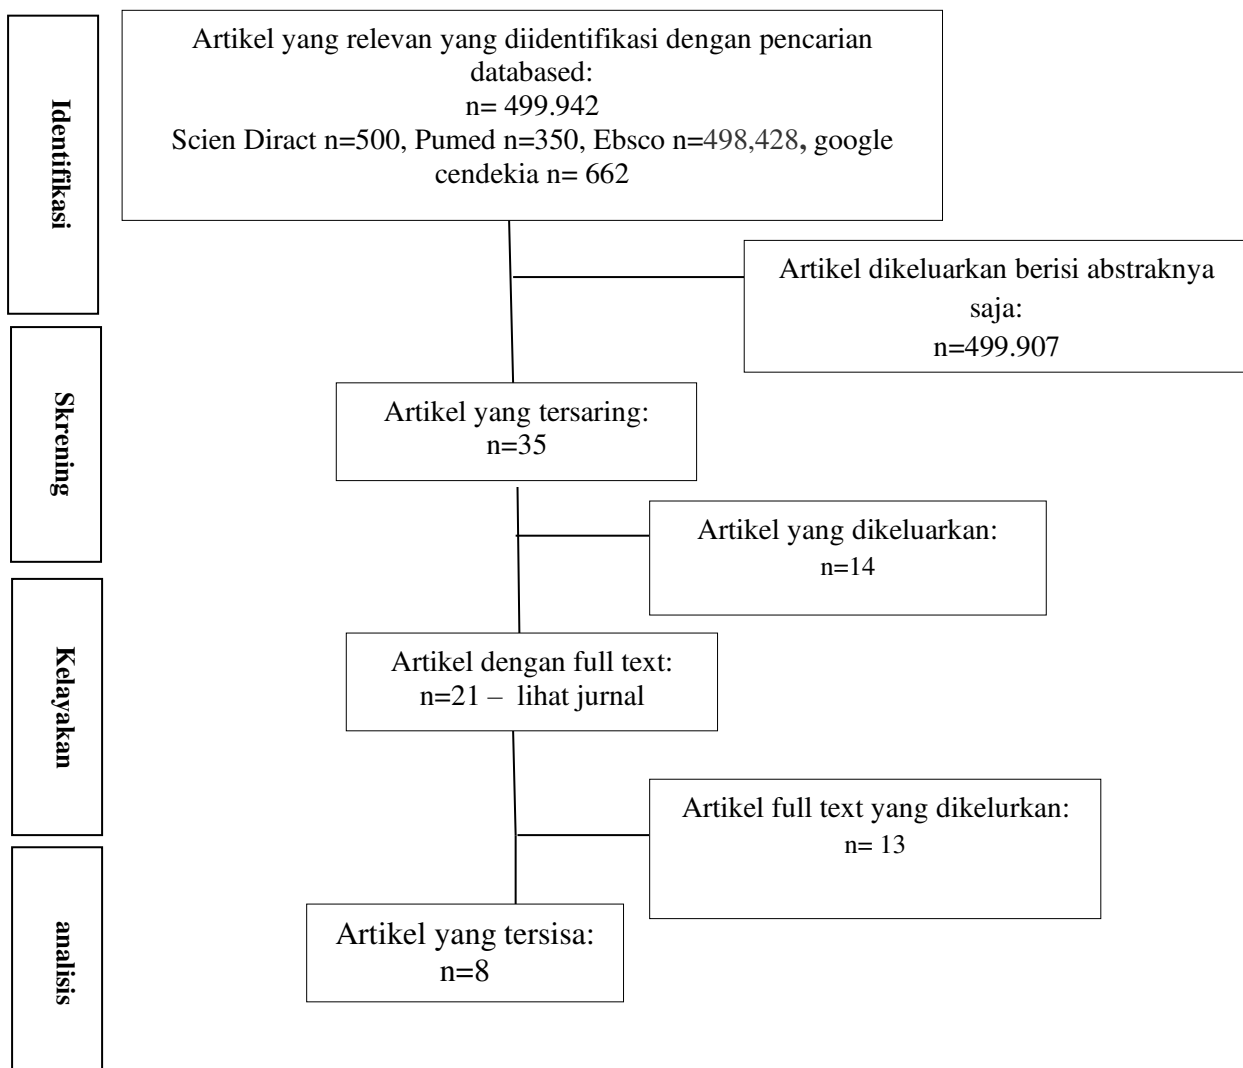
Identifikasi

Artikel yang relevan yang diidentifikasi dengan pencarian databased:
n= 499.942
Scien Diract n=500, Pumed n=350, Ebsco n=498,428, google cendekia n= 662

Artikel dikeluarkan berisi abstraknya saja:
n=499.907

Skrening

Artikel yang tersaring:
n=35

Artikel yang dikeluarkan:
n=14

Kelayakan

Artikel dengan full text:
n=21 – lihat jurnal

Artikel full text yang dikelurkan:
n= 13

analisis

Artikel yang tersisa:
n=8